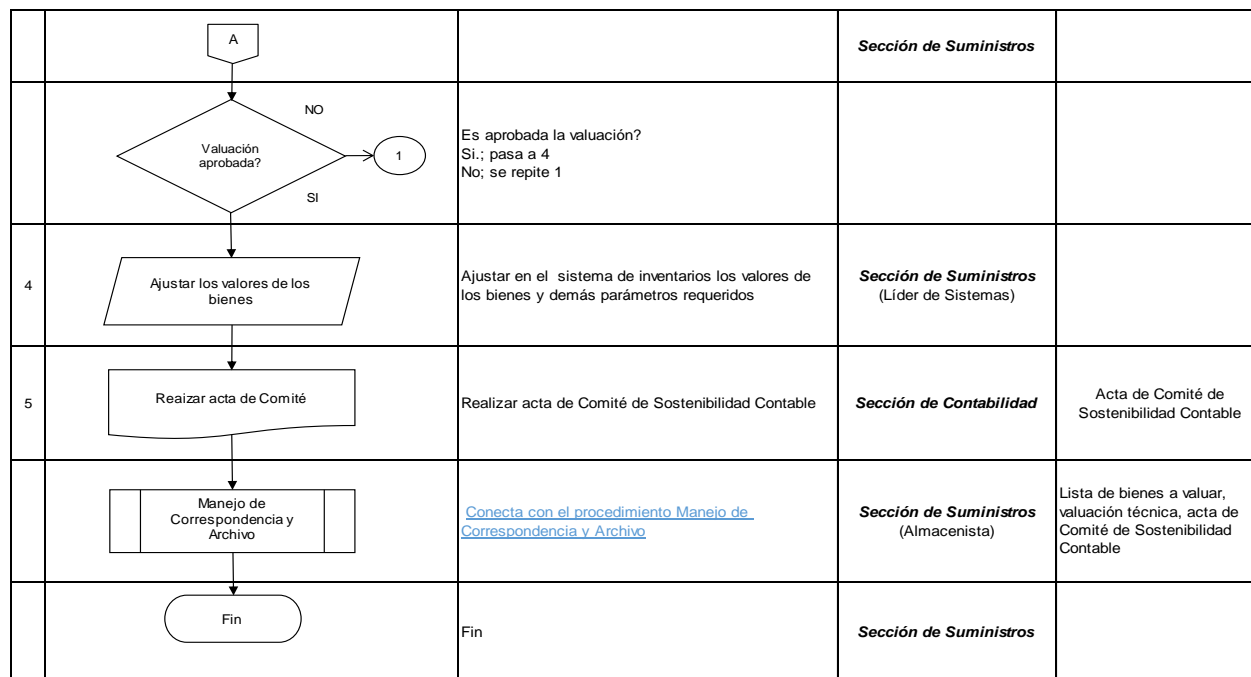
|   |   |   |   |   |
|---|---|---|---|---|
|   | A |   | ***Sección de Suministros*** |   |
|   | NO<br>Valuación aprobada?<br>1<br>SI | Es aprobada la valuación?<br>Si.; pasa a 4<br>No; se repite 1 |   |   |
| 4 | Ajustar los valores de los bienes | Ajustar en el sistema de inventarios los valores de los bienes y demás parámetros requeridos | ***Sección de Suministros***<br>(Líder de Sistemas) |   |
| 5 | Realizar acta de Comité | Realizar acta de Comité de Sostenibilidad Contable | ***Sección de Contabilidad*** | Acta de Comité de Sostenibilidad Contable |
|   | Manejo de Correspondencia y Archivo | Conecta con el procedimiento Manejo de Correspondencia y Archivo | ***Sección de Suministros***<br>(Almacenista) | Lista de bienes a valuar, valuación técnica, acta de Comité de Sostenibilidad Contable |
|   | Fin | Fin | ***Sección de Suministros*** |   |